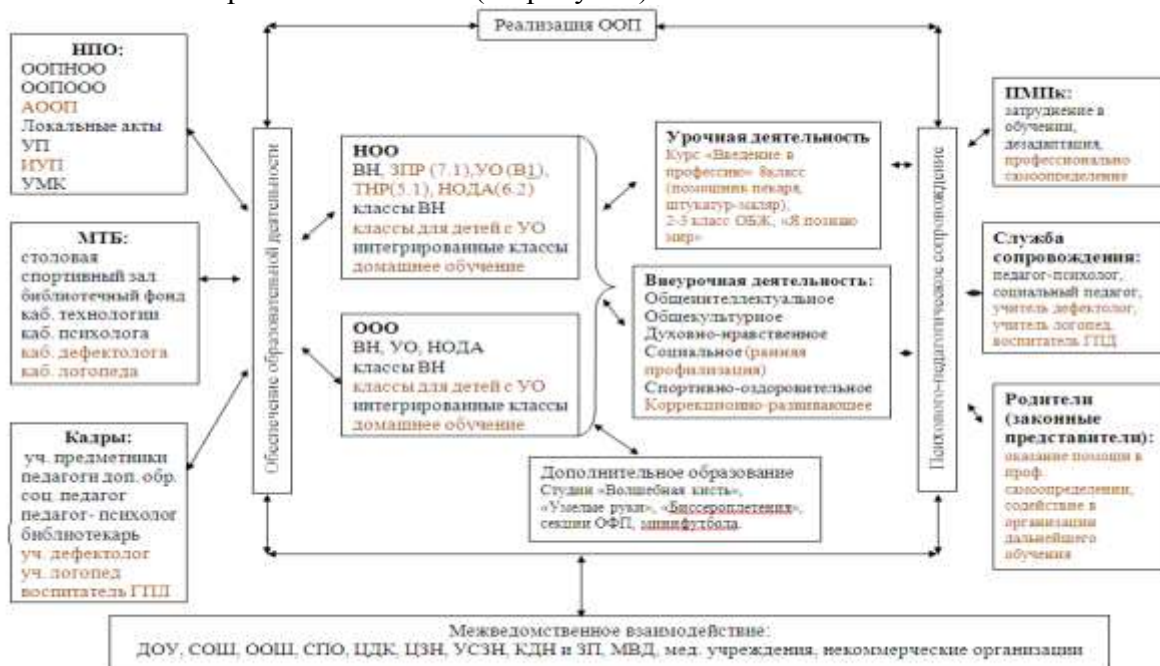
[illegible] (см. рисунок)

Реализация ООП

НПО:
ООПНОО
ООПООО
АООП
Локальные акты
УП
ИУП
УМК

МТБ:
столовая
спортивный зал
библиотечный фонд
каб. технологии
каб. психолога
каб. дефектолога
каб. логопеда

Кадры:
уч. предметники
педагоги доп. обр.
соц. педагог
педагог- психолог
библиотекарь
уч. дефектолог
уч. логопед
воспитатель ГПД

Обеспечение образовательной деятельности

НОО
ВН, ЗПР (7.1), УО (В1), ТНР(5.1), НОДА(6.2)
классы ВН
классы для детей с УО
интегрированные классы
домашнее обучение

ООО
ВН, УО, НОДА
классы ВН
классы для детей с УО
интегрированные классы
домашнее обучение

Урочная деятельность
Курс «Введение в профессию» 8класс (помощник пекаря, штукатур-маляр),
2-3 класс ОБЖ, «Я познаю мир»

Внеурочная деятельность:
Общеинтеллектуальное
Общекультурное
Духовно-нравственное
Социальное (ранняя профилизация)
Спортивно-оздоровительное
Коррекционно-развивающее

Дополнительное образование
Студии «Волшебная кисть», «Умелые руки», «Бисероплетения», секции ОФП, минифутбола.

Психолого-педагогическое сопровождение

ПМПк:
затруднение в обучении, дезадаптация, профессиональное самоопределение

Служба сопровождения:
педагог-психолог, социальный педагог, учитель дефектолог, учитель логопед, воспитатель ГПД

Родители (законные представители):
оказание помощи в проф. самоопределении, содействие в организации дальнейшего обучения

Межведомственное взаимодействие:
ДОУ, СОШ, ООШ, СПО, ЦДК, ЦЗН, УСЗН, КДН и ЗП, МВД, мед. учреждения, некоммерческие организации